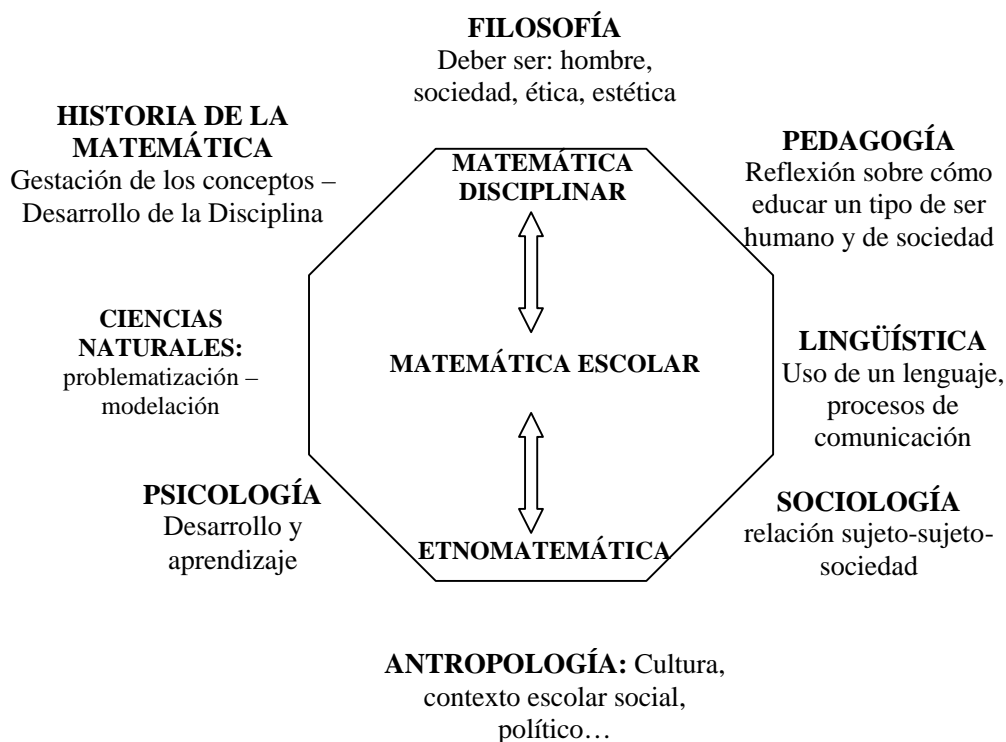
FILOSOFÍA
Deber ser: hombre, sociedad, ética, estética

HISTORIA DE LA MATEMÁTICA
Gestación de los conceptos – Desarrollo de la Disciplina

PEDAGOGÍA
Reflexión sobre cómo educar un tipo de ser humano y de sociedad

MATEMÁTICA DISCIPLINAR

CIENCIAS NATURALES:
problematización – modelación

MATEMÁTICA ESCOLAR

LINGÜÍSTICA
Uso de un lenguaje, procesos de comunicación

PSICOLOGÍA
Desarrollo y aprendizaje

ETNOMATEMÁTICA

SOCIOLOGÍA
relación sujeto-sujeto-sociedad

ANTROPOLOGÍA: Cultura, contexto escolar social, político…